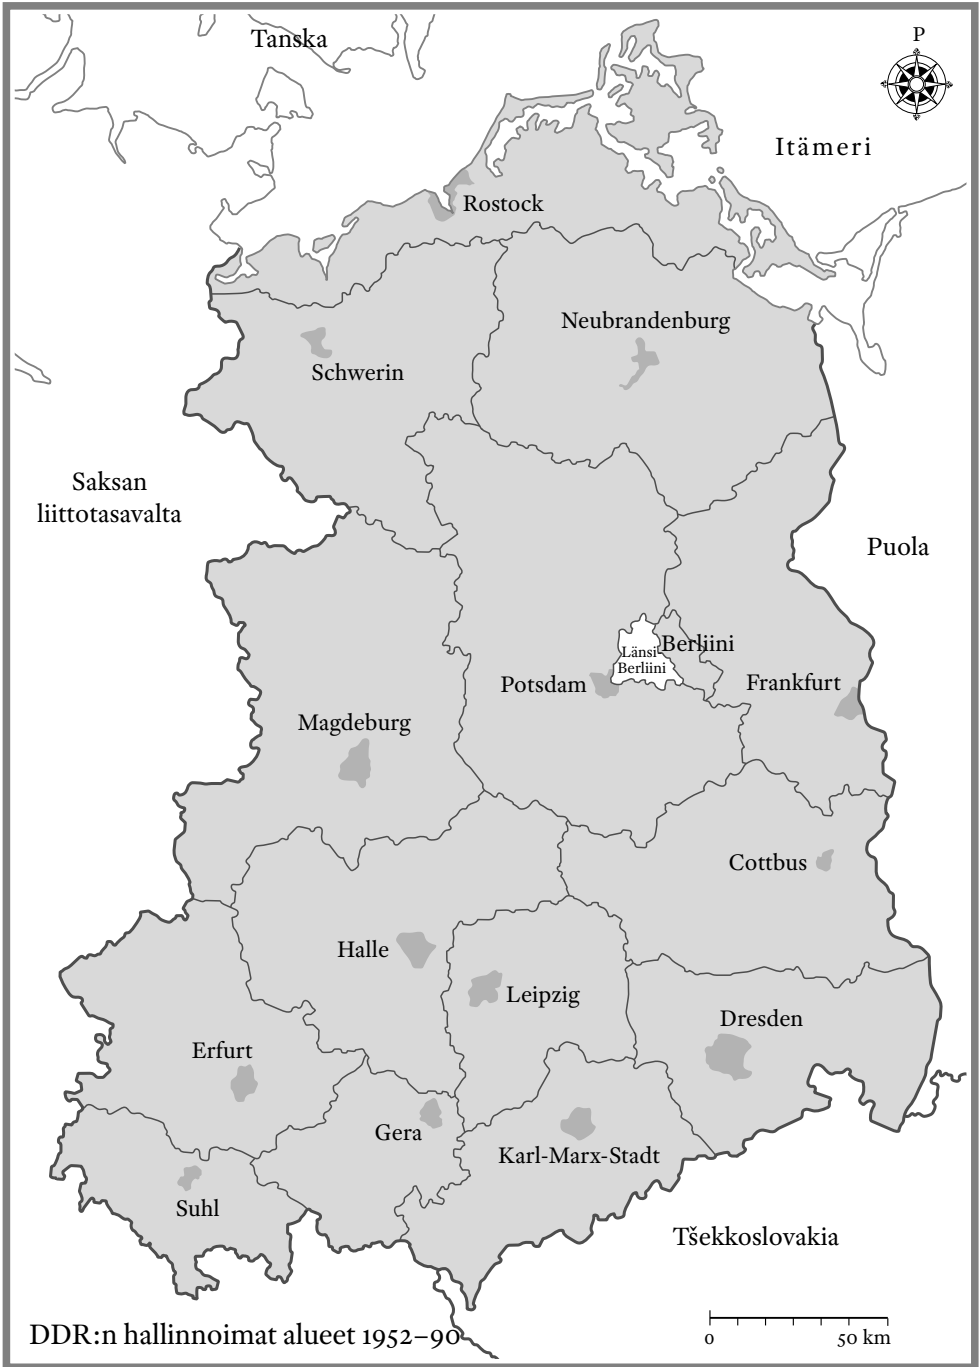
Tanska

P

Itämeri

Rostock

Neubrandenburg

Schwerin

Saksan liittotasavalta

Puola

Länsi-Berliini

Berliini

Potsdam

Frankfurt

Magdeburg

Cottbus

Halle

Leipzig

Dresden

Erfurt

Gera

Karl-Marx-Stadt

Suhl

Tšekkoslovakia

DDR:n hallinnoimat alueet 1952–90

0 50 km